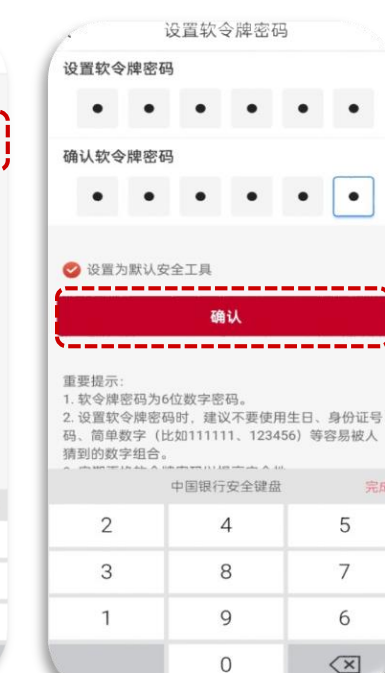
设置软令牌密码

设置软令牌密码

• • • • • •

确认软令牌密码

• • • • • •

设置为默认安全工具

确认

重要提示：
1. 软令牌密码为6位数字密码。
2. 设置软令牌密码时，建议不要使用生日、身份证号码、简单数字（比如111111、123456）等容易被人猜到的数字组合。
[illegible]

中国银行安全键盘 完成

| 2 | 4 | 5 |
|---|---|---|
| 3 | 8 | 7 |
| 1 | 9 | 6 |
|  | 0 | ⌫ |